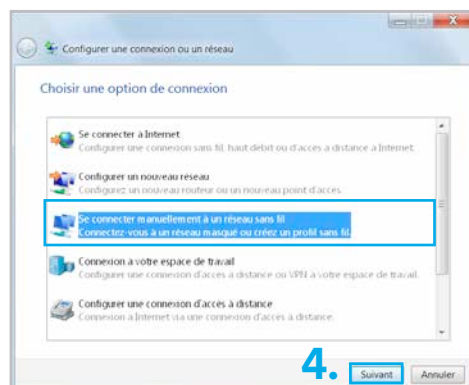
Configurer une connexion ou un réseau

Choisir une option de connexion

Se connecter à Internet
Configurer une connexion sans fil, haut débit ou d'accès à distance à Internet.

Configurer un nouveau réseau
Configurez un nouveau routeur ou un nouveau point d'accès.

Se connecter manuellement à un réseau sans fil
Connectez-vous à un réseau masqué ou créez un profil sans fil.

Connexion à votre espace de travail
Configurer une connexion d'accès à distance ou VPN à votre espace de travail.

Configurer une connexion d'accès à distance
Connexion à Internet via une connexion d'accès à distance.

4.

Suivant

Annuler